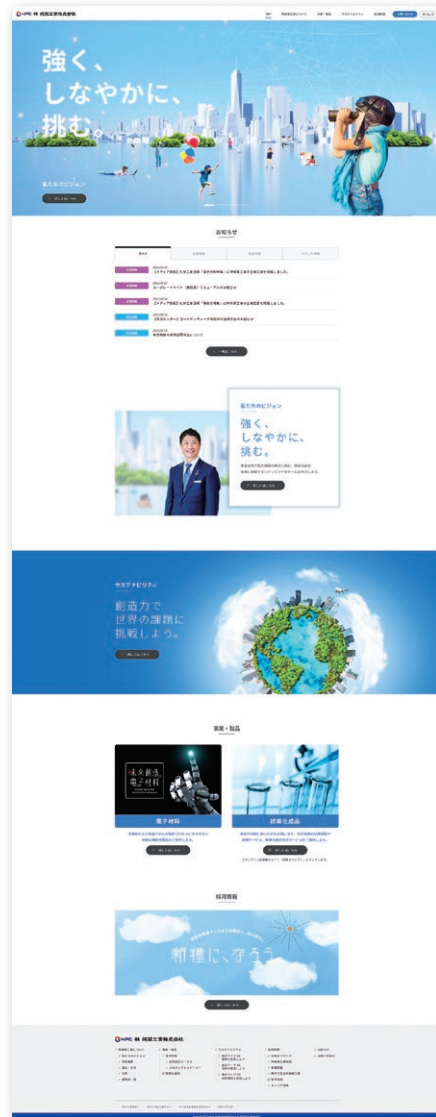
強く、
しなやかに、
挑む。

私たちのビジョン

お知らせ

私たちのビジョン

強く、
しなやかに、
挑む。

サステナビリティ

創造力で
世界の課題に
挑戦しよう。

事業・製品

未来創造
電子材料

電子材料

核酸化成品

採用情報

新種に、守ろう

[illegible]